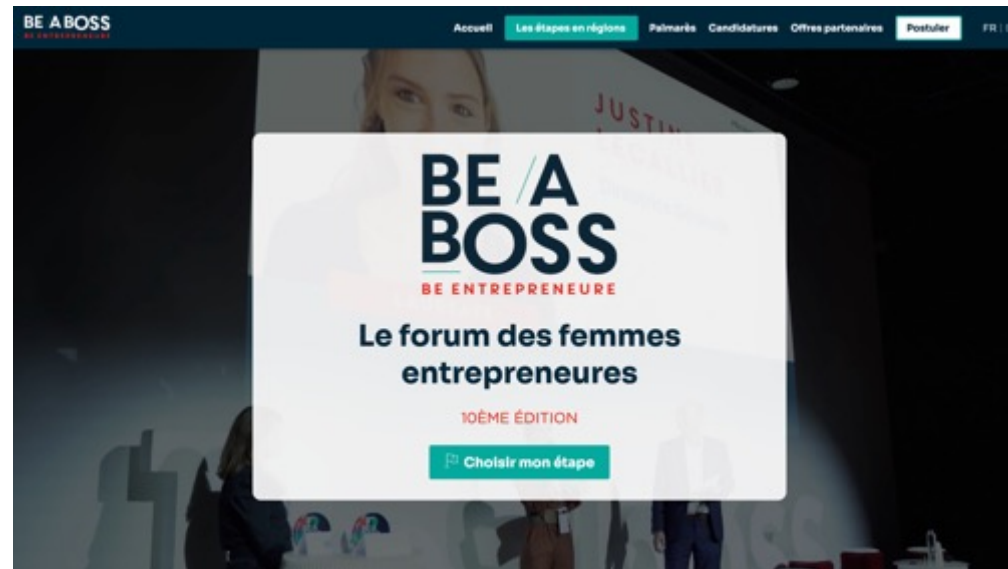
BE A BOSS
BE ENTREPRENEURE

Accueil Les étapes en régions Palmarès Candidatures Offres partenaires Postuler FR | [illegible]

JUSTINE
LECA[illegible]

BE A
BOSS
BE ENTREPRENEURE

Le forum des femmes entrepreneures

10ÈME ÉDITION

Choisir mon étape